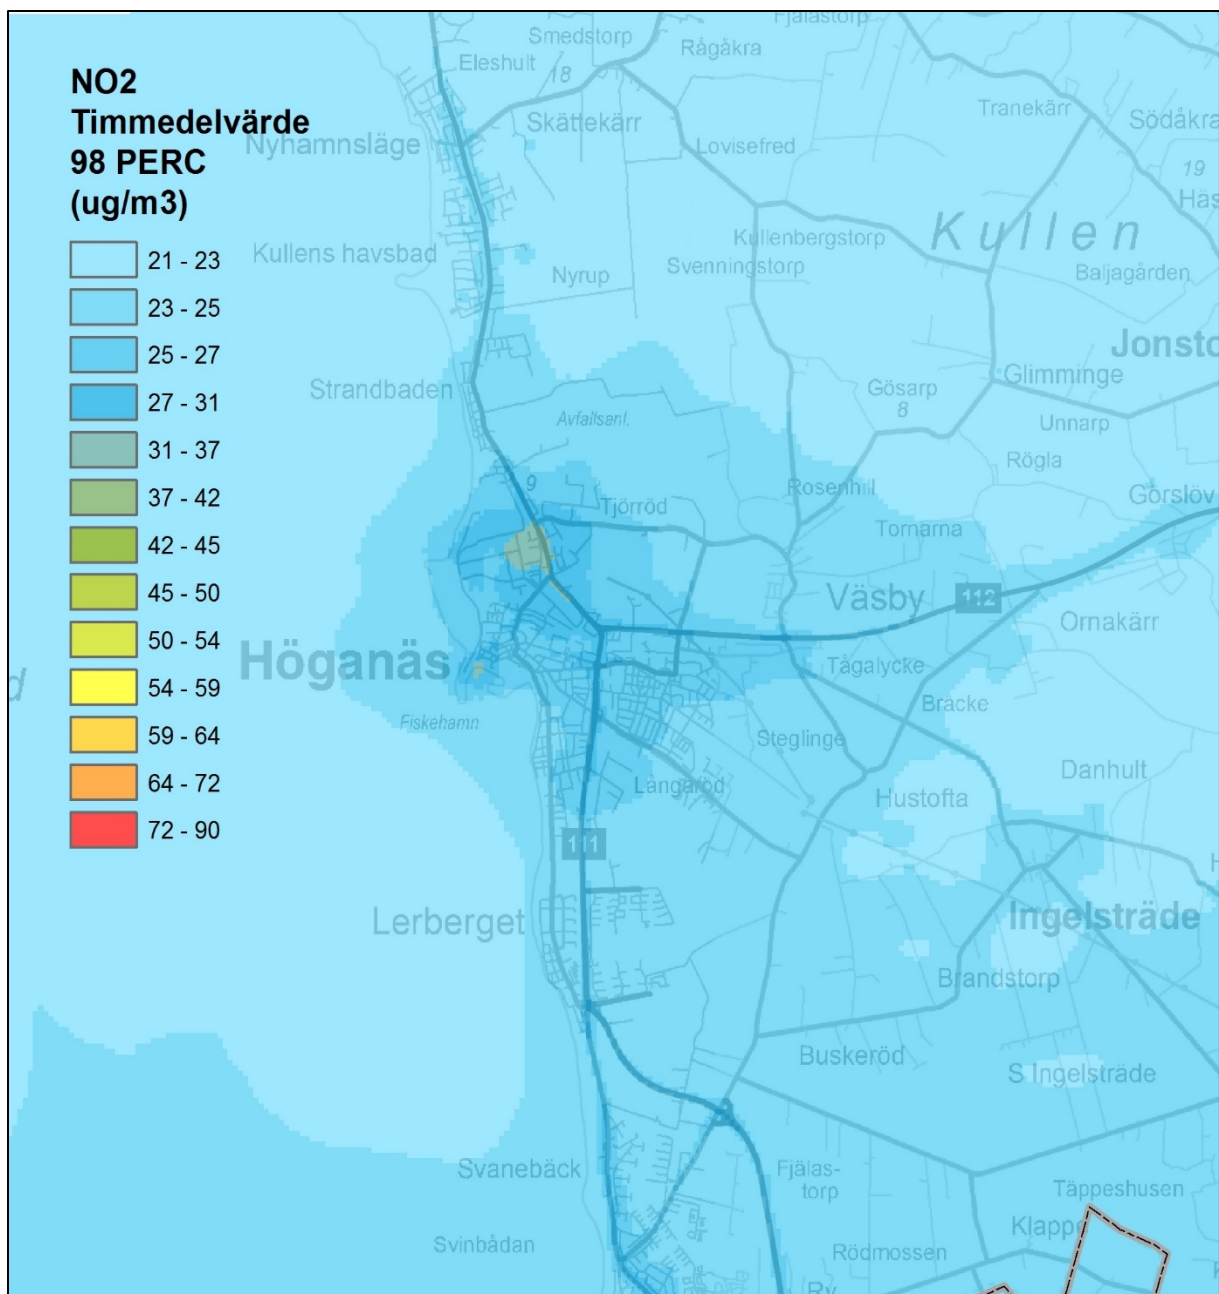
NO2
Timmedelvärde
98 PERC
(ug/m3)

21 - 23
23 - 25
25 - 27
27 - 31
31 - 37
37 - 42
42 - 45
45 - 50
50 - 54
54 - 59
59 - 64
64 - 72
72 - 90

Fjälastorp
Smedstorp
Rågåkra
Eleshult
18
Skättekärr
Tranekärr
Södåkra
Nyhamnsläge
Lovisefred
19
Häs
Kullen
Kullenbergstorp
Svenningstorp
Kullens havsbad
Nyrup
Baljagården
Jonsto
Glimminge
Strandbaden
Gösarp
8
Unnarp
Avfallsanl.
Rögla
9
Rosenhil
Görslöv
Tjörröd
Tomarna
Väsby
112
Ornakärr
Höganäs
Tågalycke
Bräcke
Fiskehamn
Steglinge
Danhult
Långaröd
Hustofta
111
Ingelsträde
Lerberget
Brandstorp
Buskeröd
S Ingelsträde
Svaneback
Fjälas-
torp
Täppeshusen
Svinbådan
Klapp
Rödmossen
Ry